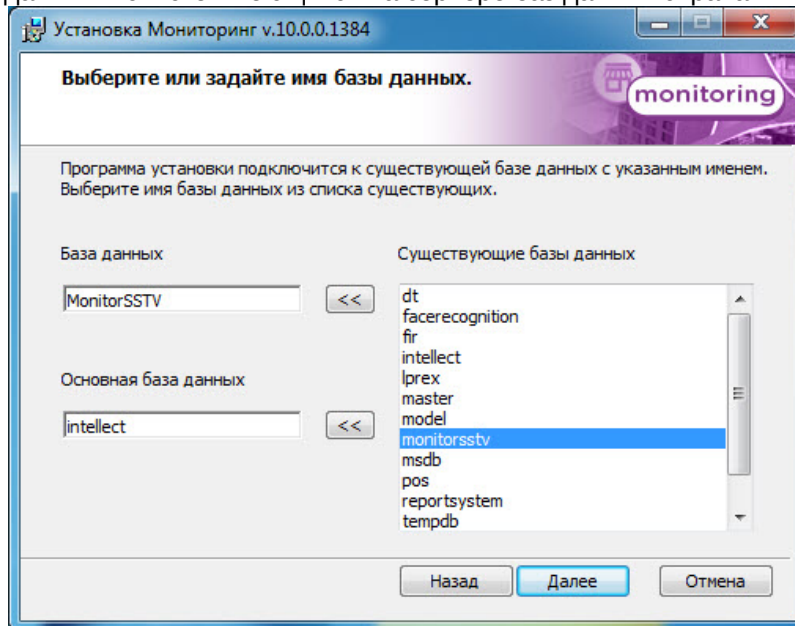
Установка Мониторинг v.10.0.0.1384

Выберите или задайте имя базы данных.

monitoring

Программа установки подключится к существующей базе данных с указанным именем. Выберите имя базы данных из списка существующих.

База данных

MonitorSSTV

<<

Основная база данных

intellect

<<

Существующие базы данных

dt
facerecognition
fir
intellect
lprex
master
model
monitorsstv
msdb
pos
reportsystem
tempdb

Назад

Далее

Отмена